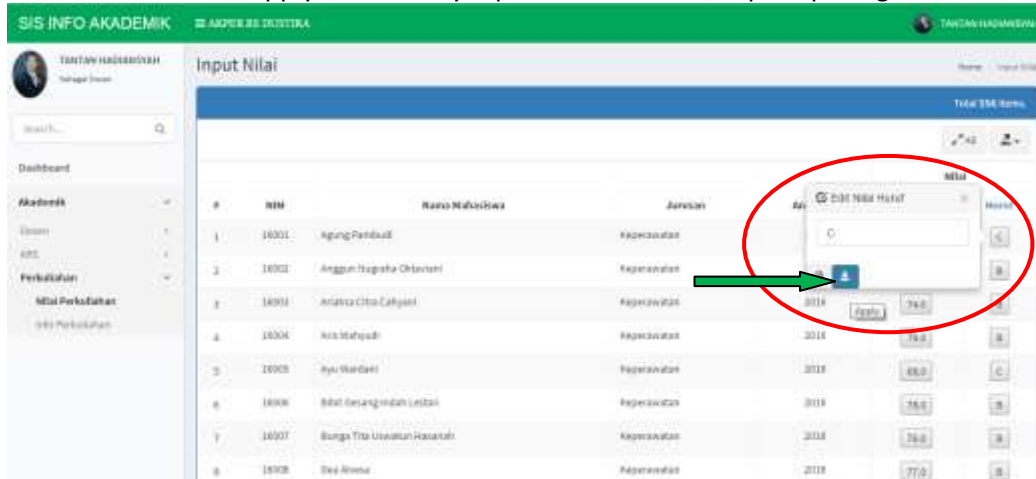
SIS INFO AKADEMIK ≡ AKPER RS DUSTIRA TANTAN HADIANSYAH

TANTAN HADIANSYAH
Sebagai Dosen

Search...

Dashboard

Akademik

Dosen

KRS

Perkuliahan

Nilai Perkuliahan

Info Perkuliahan

Input Nilai

Home / Input Nilai

Total 356 items.

All

| # | NIM | Nama Mahasiswa | Jurusan | Angkatan | Nilai | Huruf |
|---|---|---|---|---|---|---|
| 1 | 16001 | Agung Pambudi | Keperawatan | | | C |
| 2 | 16002 | Anggun Nugraha Oktaviani | Keperawatan | | | B |
| 3 | 16003 | Ariatna Citra Cahyani | Keperawatan | 2016 | 74.0 | B |
| 4 | 16004 | Aris Wahyudi | Keperawatan | 2016 | 76.0 | B |
| 5 | 16005 | Ayu Wardani | Keperawatan | 2016 | 68.0 | C |
| 6 | 16006 | Bibit Kesang Indah Lestari | Keperawatan | 2016 | 78.0 | B |
| 7 | 16007 | Bunga Tita Uswatun Hasanah | Keperawatan | 2016 | 78.0 | B |
| 8 | 16008 | Dea Alvena | Keperawatan | 2016 | 77.0 | B |

Edit Nilai Huruf ×

C

Apply